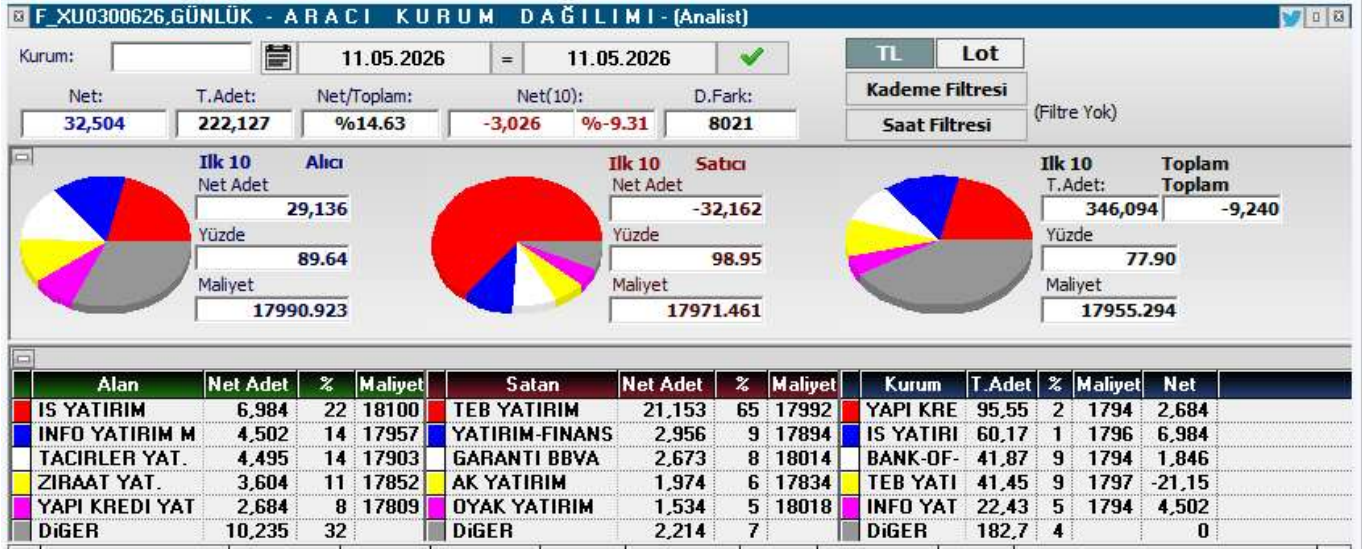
F_XU0300626,GÜNLÜK - A R A C I K U R U M D A Ğ I L I M I - (Analist)

Kurum: 11.05.2026 = 11.05.2026

TL Lot
Kademe Filtresi
Saat Filtresi
(Filtre Yok)

Net: 32,504
T.Adet: 222,127
Net/Toplam: %14.63
Net(10): -3,026 %-9.31
D.Fark: 8021

Ilk 10 Alıcı
Net Adet 29,136
Yüzde 89.64
Maliyet 17990.923

Ilk 10 Satıcı
Net Adet -32,162
Yüzde 98.95
Maliyet 17971.461

Ilk 10 Toplam
T.Adet: 346,094
Toplam -9,240
Yüzde 77.90
Maliyet 17955.294

| Alan | Net Adet | % | Maliyet |
|---|---|---|---|
| IS YATIRIM | 6,984 | 22 | 18100 |
| INFO YATIRIM M | 4,502 | 14 | 17957 |
| TACIRLER YAT. | 4,495 | 14 | 17903 |
| ZIRAAT YAT. | 3,604 | 11 | 17852 |
| YAPI KREDI YAT | 2,684 | 8 | 17809 |
| DiGER | 10,235 | 32 | |

| Satan | Net Adet | % | Maliyet |
|---|---|---|---|
| TEB YATIRIM | 21,153 | 65 | 17992 |
| YATIRIM-FINANS | 2,956 | 9 | 17894 |
| GARANTI BBVA | 2,673 | 8 | 18014 |
| AK YATIRIM | 1,974 | 6 | 17834 |
| OYAK YATIRIM | 1,534 | 5 | 18018 |
| DiGER | 2,214 | 7 | |

| Kurum | T.Adet | % | Maliyet | Net |
|---|---|---|---|---|
| YAPI KRE | 95,55 | 2 | 1794 | 2,684 |
| IS YATIRI | 60,17 | 1 | 1796 | 6,984 |
| BANK-OF- | 41,87 | 9 | 1794 | 1,846 |
| TEB YATI | 41,45 | 9 | 1797 | -21,15 |
| INFO YAT | 22,43 | 5 | 1794 | 4,502 |
| DiGER | 182,7 | 4 | | 0 |